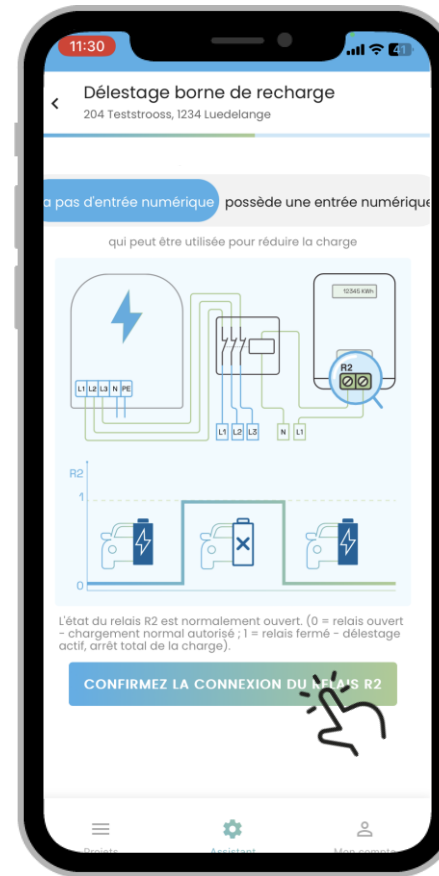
11:30

Délestage borne de recharge
204 Teststrooss, 1234 Luedelange

a pas d'entrée numérique possède une entrée numériqu

qui peut être utilisée pour réduire la charge

L1 L2 L3 N PE

10345 kWh

R2

L1 L2 L3 N L1

R2
1
0

L'état du relais R2 est normalement ouvert. (0 = relais ouvert - chargement normal autorisé ; 1 = relais fermé - délestage actif, arrêt total de la charge).

CONFIRMEZ LA CONNEXION DU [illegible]ELAIS R2

Projets Assistant Mon compte